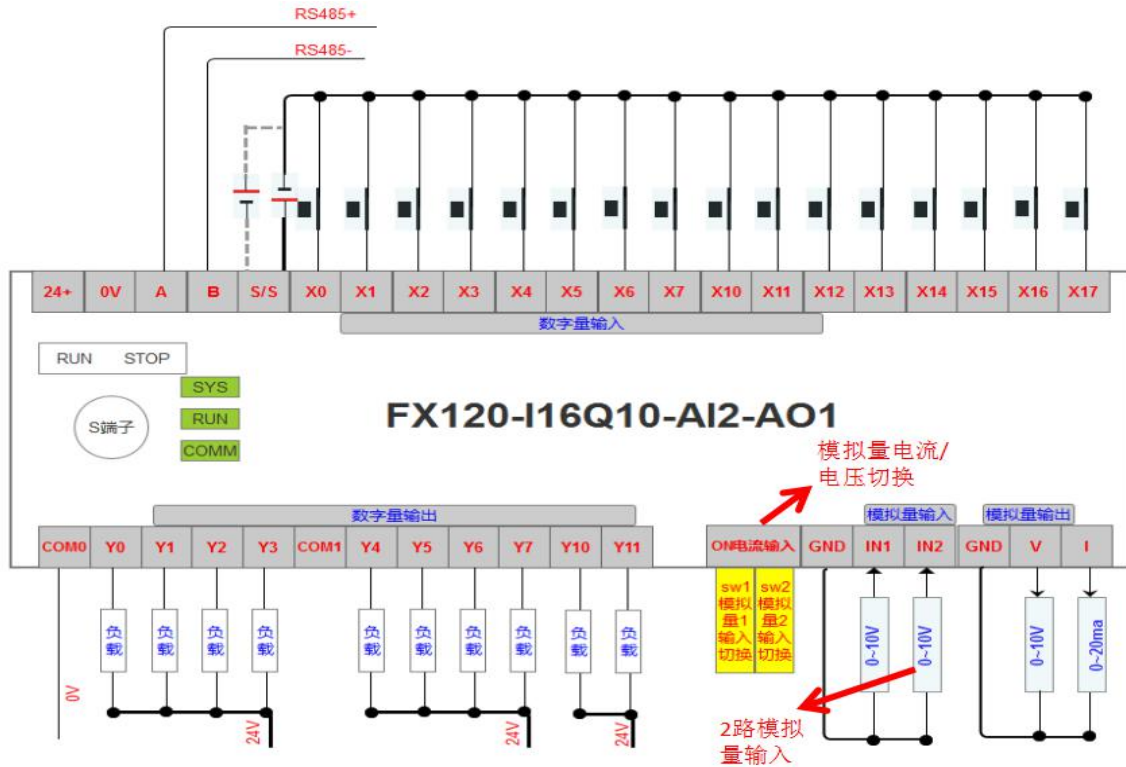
RS485+

RS485-

| 24+ | 0V | A | B | S/S | X0 | X1 | X2 | X3 | X4 | X5 | X6 | X7 | X10 | X11 | X12 | X13 | X14 | X15 | X16 | X17 |
|---|---|---|---|---|---|---|---|---|---|---|---|---|---|---|---|---|---|---|---|---|

数字量输入

RUN STOP

SYS

RUN

COMM

S端子

FX120-I16Q10-AI2-AO1

模拟量电流/电压切换

数字量输出

模拟量输入

模拟量输出

| COM0 | Y0 | Y1 | Y2 | Y3 | COM1 | Y4 | Y5 | Y6 | Y7 | Y10 | Y11 | ON电流输入 | GND | IN1 | IN2 | GND | V | I |
|---|---|---|---|---|---|---|---|---|---|---|---|---|---|---|---|---|---|---|

sw1 模拟量1输入切换

sw2 模拟量2输入切换

负载 负载 负载 负载 负载 负载 负载 负载 负载 负载

0~10V 0~10V 0~10V 0~20ma

0V

24V 24V 24V

2路模拟量输入